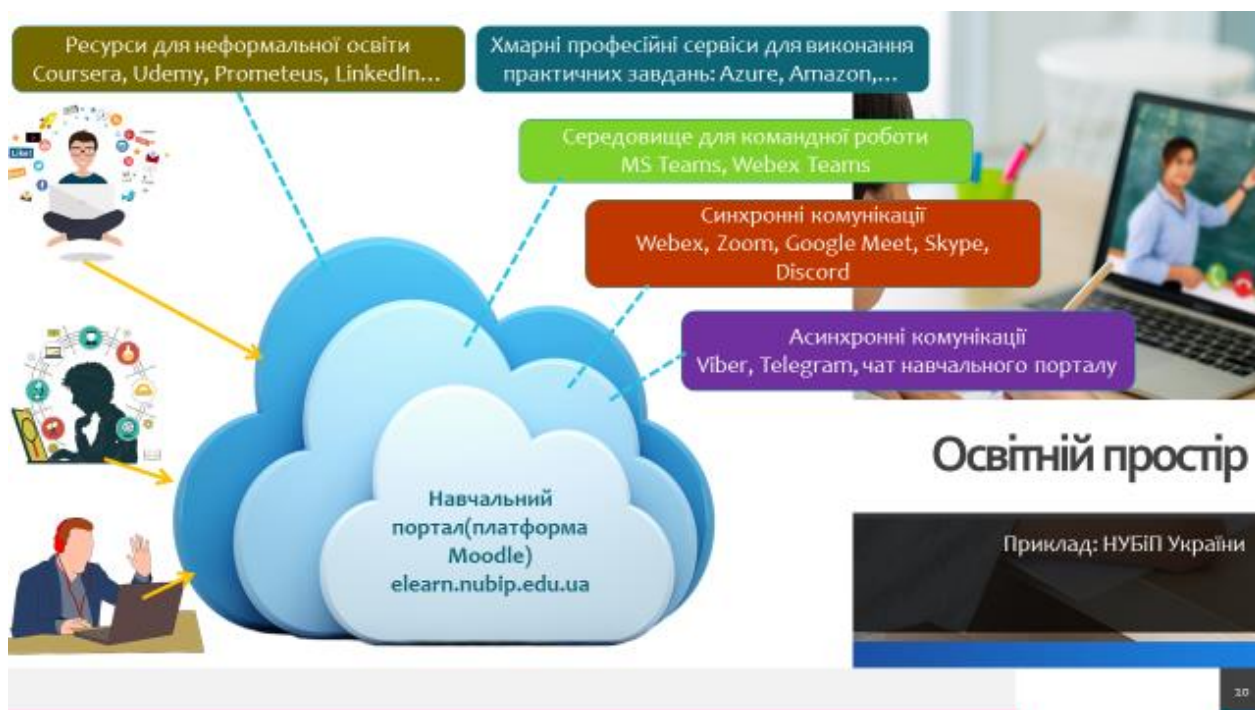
Ресурси для неформальної освіти Coursera, Udemy, Prometeus, LinkedIn…

Хмарні професійні сервіси для виконання практичних завдань: Azure, Amazon,…

Середовище для командної роботи MS Teams, Webex Teams

Синхронні комунікації Webex, Zoom, Google Meet, Skype, Discord

Асинхронні комунікації Viber, Telegram, чат навчального порталу

Навчальний портал(платформа Moodle) elearn.nubip.edu.ua

Освітній простір

Приклад: НУБіП України

20